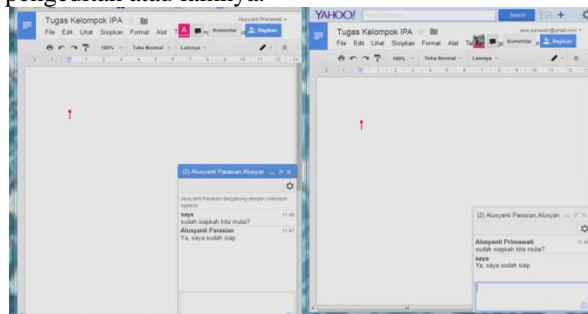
pengolahan data lainnya.

Tugas Kelompok IPA
File Edit Lihat Sisipkan Format Alat
Aluyanti Primawati
Komentar
Bagikan
100%
Teks Normal
Lainnya

(2) Aluyanti Parasian,Aluyan
Aluyanti Parasian bergabung dengan kelompok ngobrol.
saya 11:46
sudah siapkah kita mulai?
Alusyanti Parasian 11:47
Ya, saya sudah siap

YAHOO!
Search
Tugas Kelompok IPA
File Edit Lihat Sisipkan Format Alat
Komentar
Bagikan
100%
Teks Normal
Lainnya

(2) Aluyanti Parasian,Aluyan
Alusyanti Primawati
sudah siapkah kita mulai?
saya
Ya, saya sudah siap